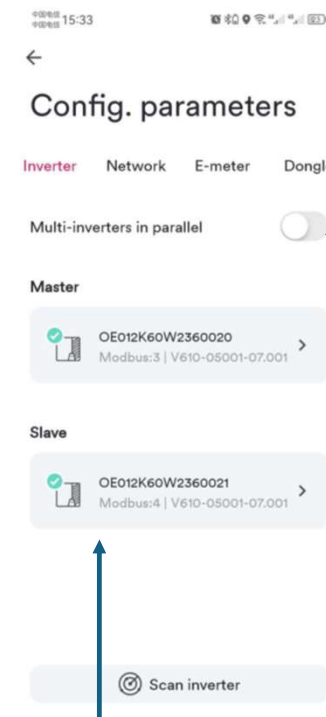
15:33

←

Config. parameters

Inverter Network E-meter Dongl

Multi-inverters in parallel

Master

OE012K60W2360020
Modbus:3 | V610-05001-07.001

Slave

OE012K60W2360021
Modbus:4 | V610-05001-07.001

Scan inverter